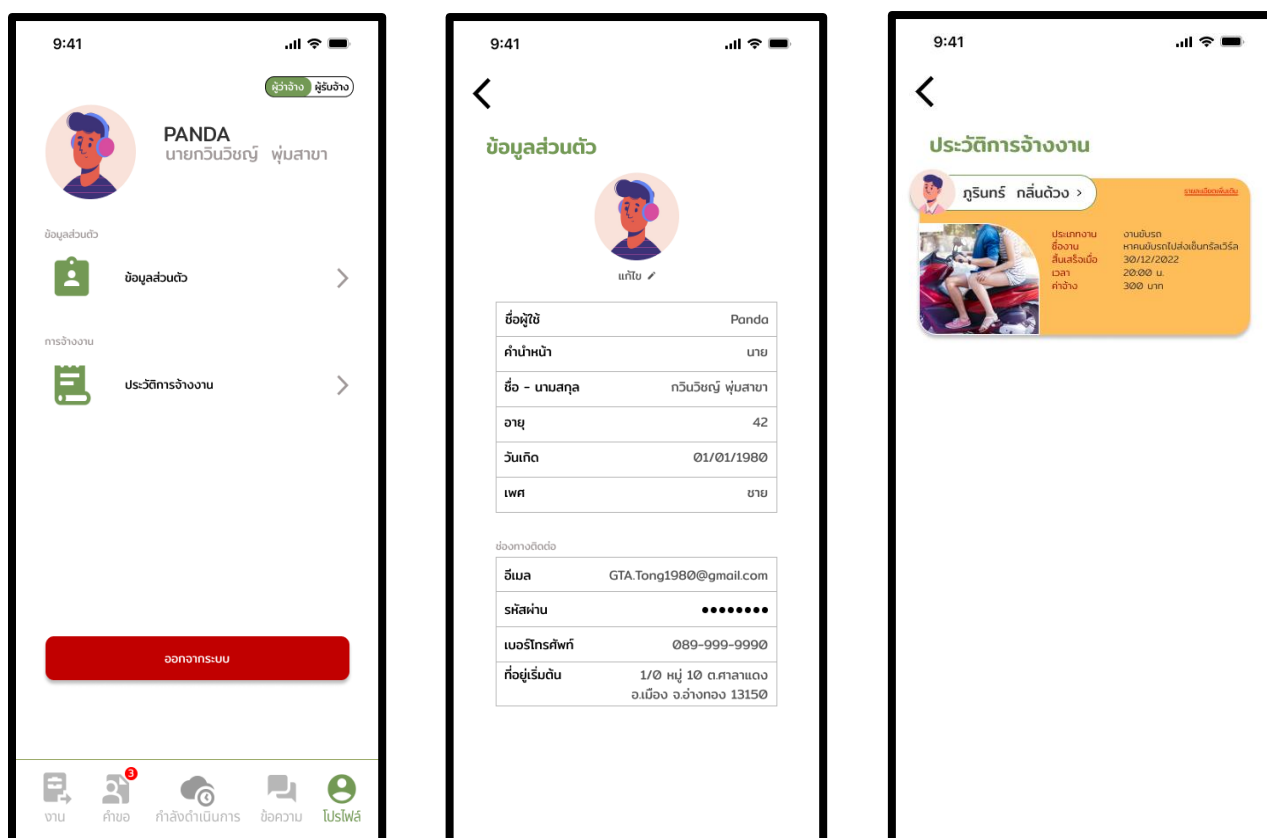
9:41

ผู้ว่าจ้าง ผู้รับจ้าง

PANDA
นายกวินวิชญ์ พุ่มสาขา

ข้อมูลส่วนตัว

ข้อมูลส่วนตัว

การจ้างงาน

ประวัติการจ้างงาน

ออกจากระบบ

งาน คำขอ 3 กำลังดำเนินการ ข้อความ โปรไฟล์

9:41

ข้อมูลส่วนตัว

แก้ไข

| ชื่อผู้ใช้ | Panda |
|---|---|
| คำนำหน้า | นาย |
| ชื่อ - นามสกุล | กวินวิชญ์ พุ่มสาขา |
| อายุ | 42 |
| วันเกิด | 01/01/1980 |
| เพศ | ชาย |

ช่องทางติดต่อ

| อีเมล | GTA.Tong1980@gmail.com |
|---|---|
| รหัสผ่าน | •••••••• |
| เบอร์โทรศัพท์ | 089-999-9990 |
| ที่อยู่เริ่มต้น | 1/0 หมู่ 10 ต.ศาลาแดง อ.เมือง จ.อ่างทอง 13150 |

9:41

ประวัติการจ้างงาน

ภูรินทร์ กลิ่นด้วง >

รายละเอียดเพิ่มเติม

ประเภทงาน งานขับรถ
ชื่องาน หาคนขับรถไปส่งเซ็นทรัลเวิร์ล
สิ้นเสร็จเมื่อ 30/12/2022
เวลา 20.00 น.
ค่าจ้าง 300 บาท